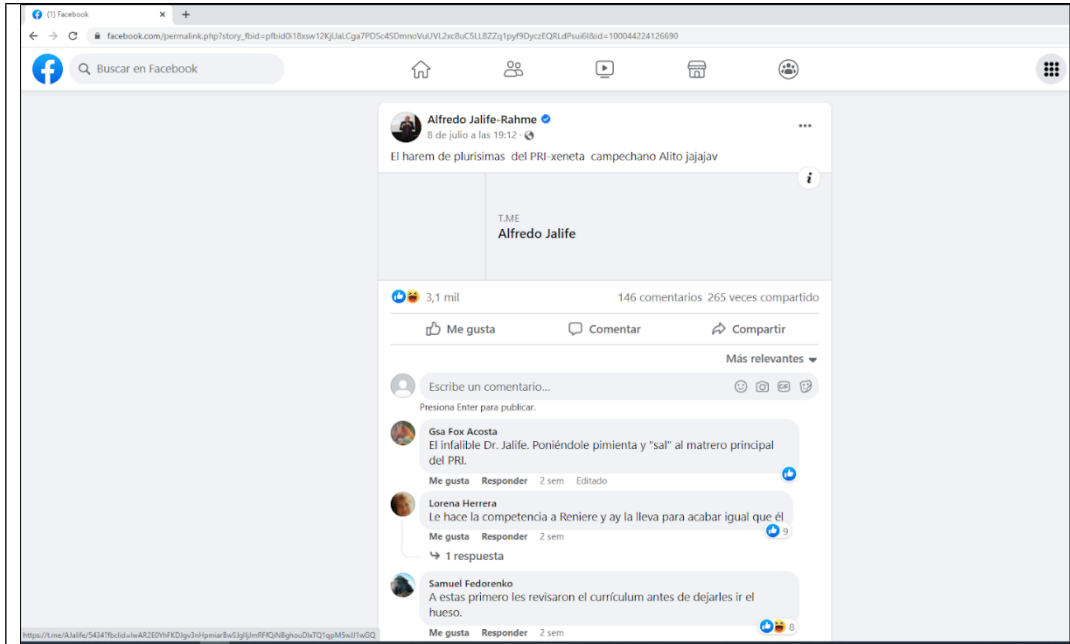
(1) Facebook × +

facebook.com/permalink.php?story_fbid=pfbid0i18xsw12KjUaLCga7PD5c45DmnoVuUVL2xc8uC5LLBZZq1pyf9DyczEQRLdPsui6l&id=100044224126690

Buscar en Facebook

Alfredo Jalife-Rahme
8 de julio a las 19:12 ·

El harem de plurisimas del PRI-xeneta campechano Alito jajajav

T.ME
Alfredo Jalife

3,1 mil
146 comentarios 265 veces compartido

Me gusta
Comentar
Compartir

Más relevantes

Escribe un comentario...
Presiona Enter para publicar.

Gsa Fox Acosta
El infalible Dr. Jalife. Poniéndole pimienta y "sal" al matrero principal del PRI.
Me gusta Responder 2 sem Editado

Lorena Herrera
Le hace la competencia a Reniere y ay la lleva para acabar igual que él
9
Me gusta Responder 2 sem
1 respuesta

Samuel Fedorenko
A estas primero les revisaron el currículum antes de dejarles ir el hueso.
8
Me gusta Responder 2 sem

https://t.me/AJalife/5434?fbclid=IwAR2E0VhFKDJgv3nHpmiar8w5JgljUmRFfQjNBghouDlaTQ1qpM5wJJ1wGQ